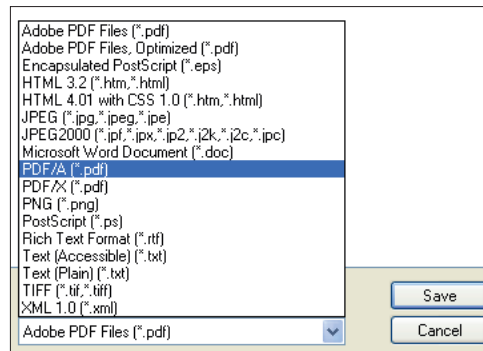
Adobe PDF Files (*.pdf)
Adobe PDF Files, Optimized (*.pdf)
Encapsulated PostScript (*.eps)
HTML 3.2 (*.htm,*.html)
HTML 4.01 with CSS 1.0 (*.htm,*.html)
JPEG (*.jpg,*.jpeg,*.jpe)
JPEG2000 (*.jpf,*.jpx,*.jp2,*.j2k,*.j2c,*.jpc)
Microsoft Word Document (*.doc)
PDF/A (*.pdf)
PDF/X (*.pdf)
PNG (*.png)
PostScript (*.ps)
Rich Text Format (*.rtf)
Text (Accessible) (*.txt)
Text (Plain) (*.txt)
TIFF (*.tif,*.tiff)
XML 1.0 (*.xml)

Adobe PDF Files (*.pdf)

Save

Cancel